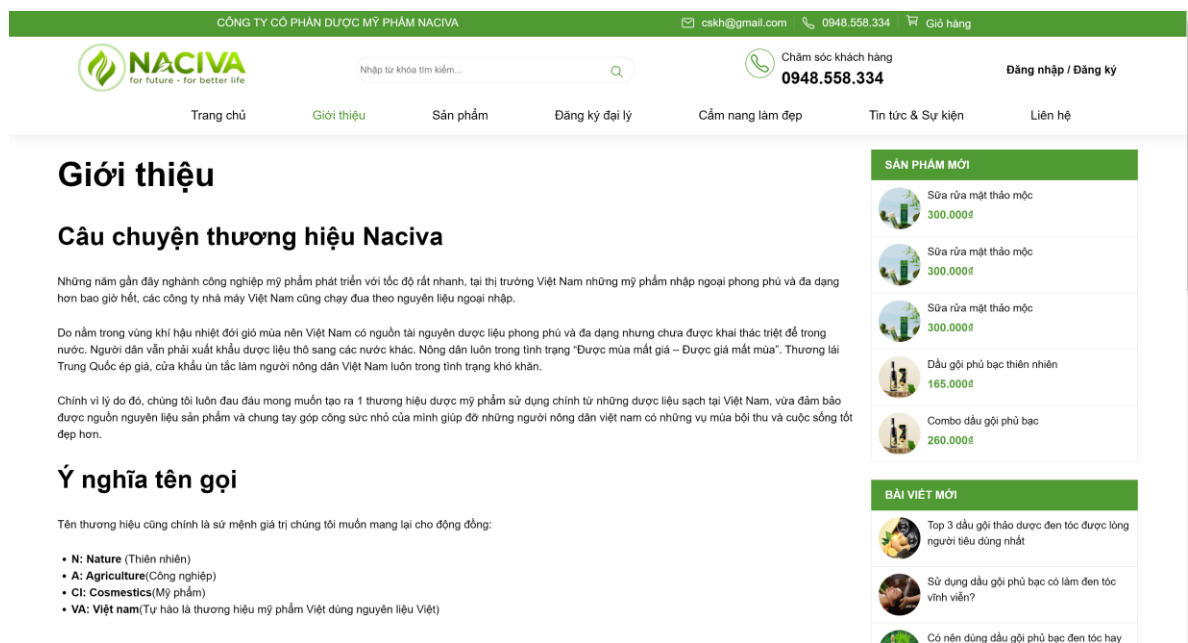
CÔNG TY CỔ PHẦN DƯỢC MỸ PHẨM NACIVA cskh@gmail.com 0948.558.334 Giỏ hàng

NACIVA
for future - for better life

Nhập từ khóa tìm kiếm...

Chăm sóc khách hàng
0948.558.334

Đăng nhập / Đăng ký

Trang chủ Giới thiệu Sản phẩm Đăng ký đại lý Cẩm nang làm đẹp Tin tức & Sự kiện Liên hệ

Giới thiệu

Câu chuyện thương hiệu Naciva

Những năm gần đây nghành công nghiệp mỹ phẩm phát triển với tốc độ rất nhanh, tại thị trường Việt Nam những mỹ phẩm nhập ngoại phong phú và đa dạng hơn bao giờ hết, các công ty nhà máy Việt Nam cũng chạy đua theo nguyên liệu ngoại nhập.

Do nằm trong vùng khí hậu nhiệt đới gió mùa nên Việt Nam có nguồn tài nguyên dược liệu phong phú và đa dạng nhưng chưa được khai thác triệt để trong nước. Người dân vẫn phải xuất khẩu dược liệu thô sang các nước khác. Nông dân luôn trong tình trạng "Được mùa mất giá – Được giá mất mùa". Thương lái Trung Quốc ép giá, cửa khẩu ùn tắc làm người nông dân Việt Nam luôn trong tình trạng khó khăn.

Chính vì lý do đó, chúng tôi luôn đau đáu mong muốn tạo ra 1 thương hiệu dược mỹ phẩm sử dụng chính từ những dược liệu sạch tại Việt Nam, vừa đảm bảo được nguồn nguyên liệu sản phẩm và chung tay góp công sức nhỏ của mình giúp đỡ những người nông dân việt nam có những vụ mùa bội thu và cuộc sống tốt đẹp hơn.

Ý nghĩa tên gọi

Tên thương hiệu cũng chính là sứ mệnh giá trị chúng tôi muốn mang lại cho động đồng:

• N: Nature (Thiên nhiên)
• A: Agriculture(Công nghiệp)
• CI: Cosmestics(Mỹ phẩm)
• VA: Việt nam(Tự hào là thương hiệu mỹ phẩm Việt dùng nguyên liệu Việt)

SẢN PHẨM MỚI
Sữa rửa mặt thảo mộc
300.000₫
Sữa rửa mặt thảo mộc
300.000₫
Sữa rửa mặt thảo mộc
300.000₫
Dầu gội phủ bạc thiên nhiên
165.000₫
Combo dầu gội phủ bạc
260.000₫

BÀI VIẾT MỚI
Top 3 dầu gội thảo dược đen tóc được lòng người tiêu dùng nhất
Sử dụng dầu gội phủ bạc có làm đen tóc vĩnh viễn?
Có nên dùng dầu gội phủ bạc đen tóc hay